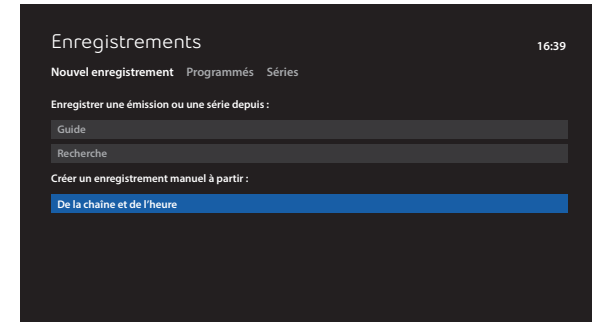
Enregistrements

16:39

Nouvel enregistrement Programmés Séries

Enregistrer une émission ou une série depuis :

Guide

Recherche

Créer un enregistrement manuel à partir :

De la chaîne et de l'heure